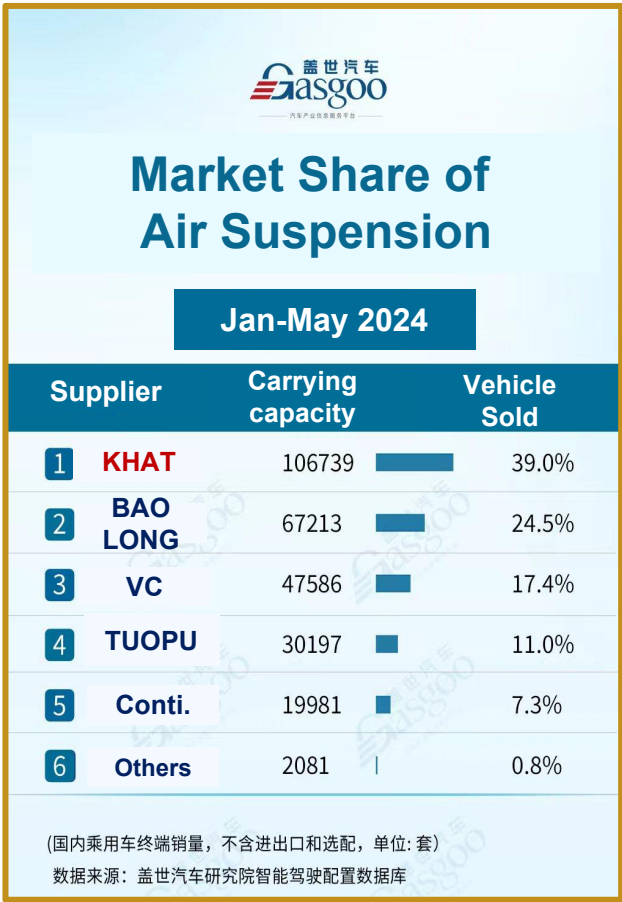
盖世汽车
Gasgoo
汽车产业信息服务平台

Market Share of Air Suspension

Jan-May 2024

| Supplier | Carrying capacity | Vehicle Sold |
|---|---|---|
| 1 KHAT | 106739 | 39.0% |
| 2 BAO LONG | 67213 | 24.5% |
| 3 VC | 47586 | 17.4% |
| 4 TUOPU | 30197 | 11.0% |
| 5 Conti. | 19981 | 7.3% |
| 6 Others | 2081 | 0.8% |

(国内乘用车终端销量，不含进出口和选配，单位: 套)
数据来源：盖世汽车研究院智能驾驶配置数据库